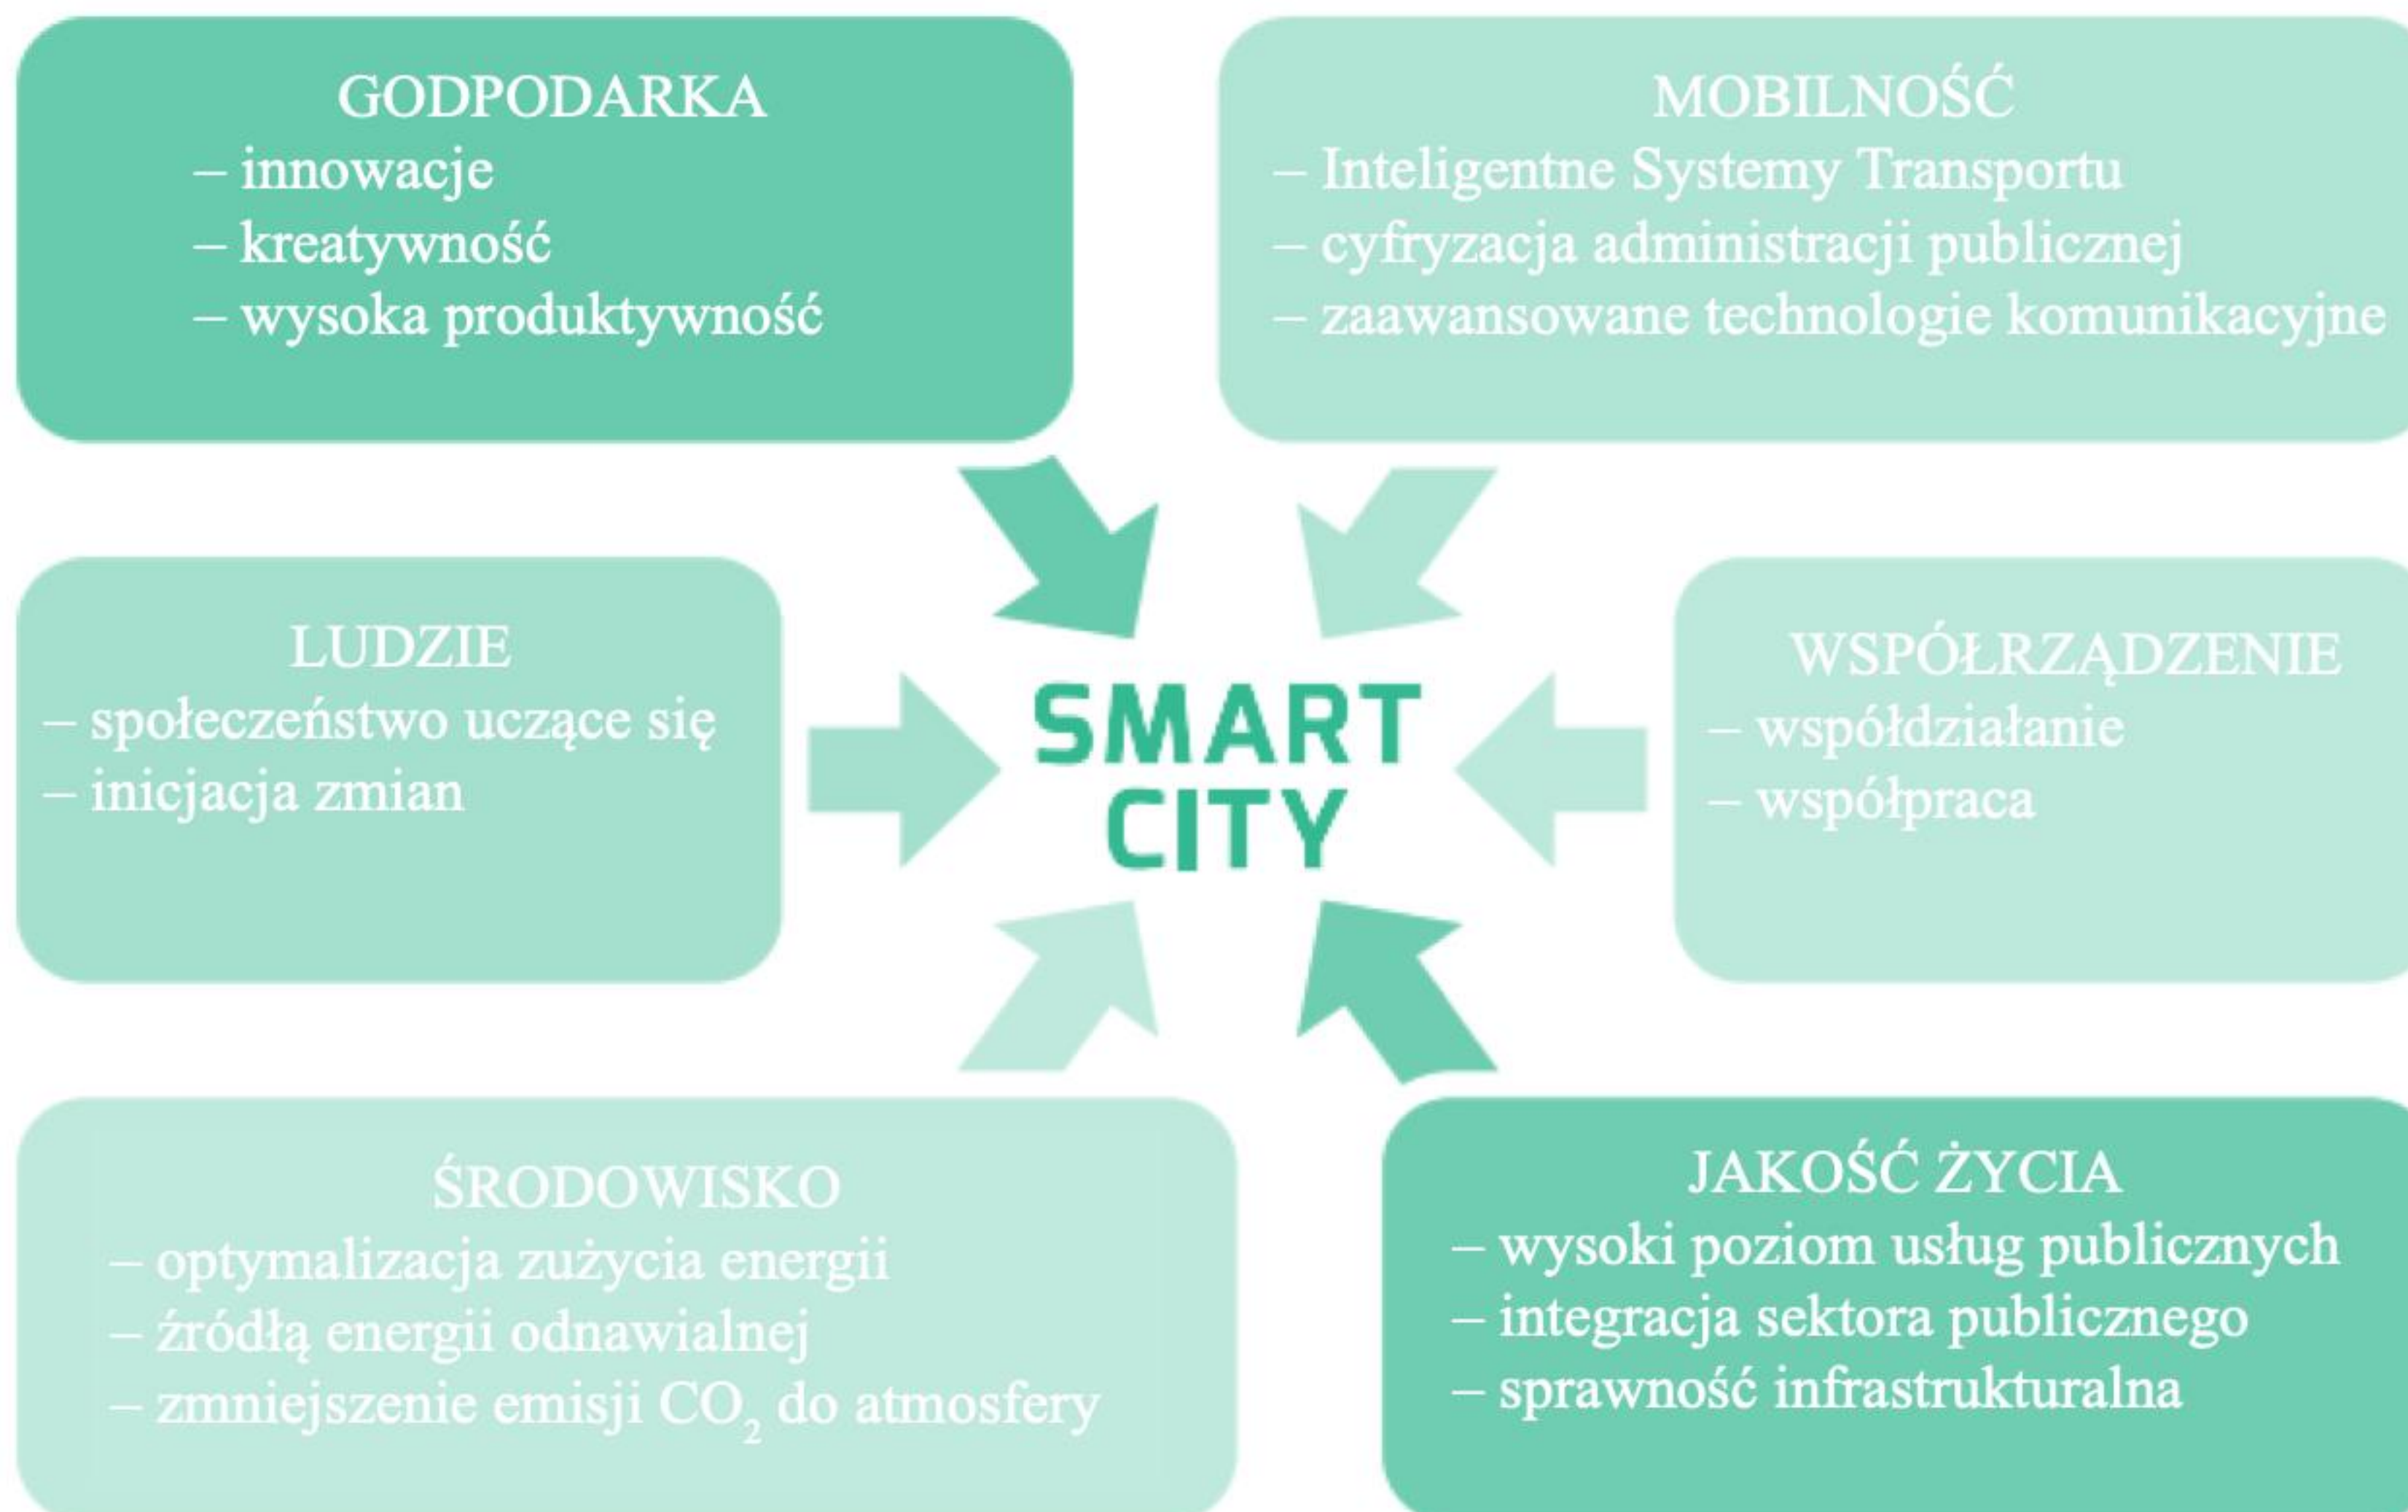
GODPODARKA
– innowacje
– kreatywność
– wysoka produktywność

MOBILNOŚĆ
– Inteligentne Systemy Transportu
– cyfryzacja administracji publicznej
– zaawansowane technologie komunikacyjne

LUDZIE
– społeczeństwo uczące się
– inicjacja zmian

SMART CITY

WSPÓŁRZĄDZENIE
– współdziałanie
– współpraca

ŚRODOWISKO
– optymalizacja zużycia energii
– źródłą energii odnawialnej
– zmniejszenie emisji $CO_2$ do atmosfery

JAKOŚĆ ŻYCIA
– wysoki poziom usług publicznych
– integracja sektora publicznego
– sprawność infrastrukturalna